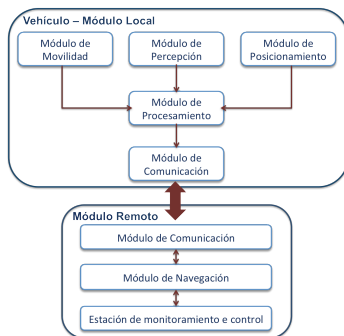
Vehículo – Módulo Local

Módulo de Movilidad

Módulo de Percepción

Módulo de Posicionamiento

Módulo de Procesamiento

Módulo de Comunicación

Módulo Remoto

Módulo de Comunicación

Módulo de Navegación

Estación de monitoramiento e control